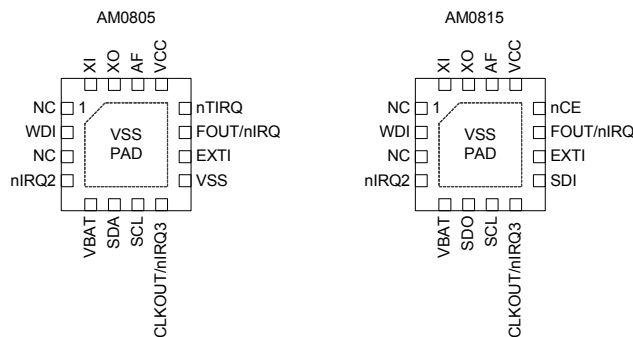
AM0805

XI XO AF VCC

NC 1
WDI
NC
nIRQ2

VSS
PAD

nTIRQ
FOUT/nIRQ
EXTI
VSS

VBAT SDA SCL CLKOUT/nIRQ3

AM0815

XI XO AF VCC

NC 1
WDI
NC
nIRQ2

VSS
PAD

nCE
FOUT/nIRQ
EXTI
SDI

VBAT SDO SCL CLKOUT/nIRQ3